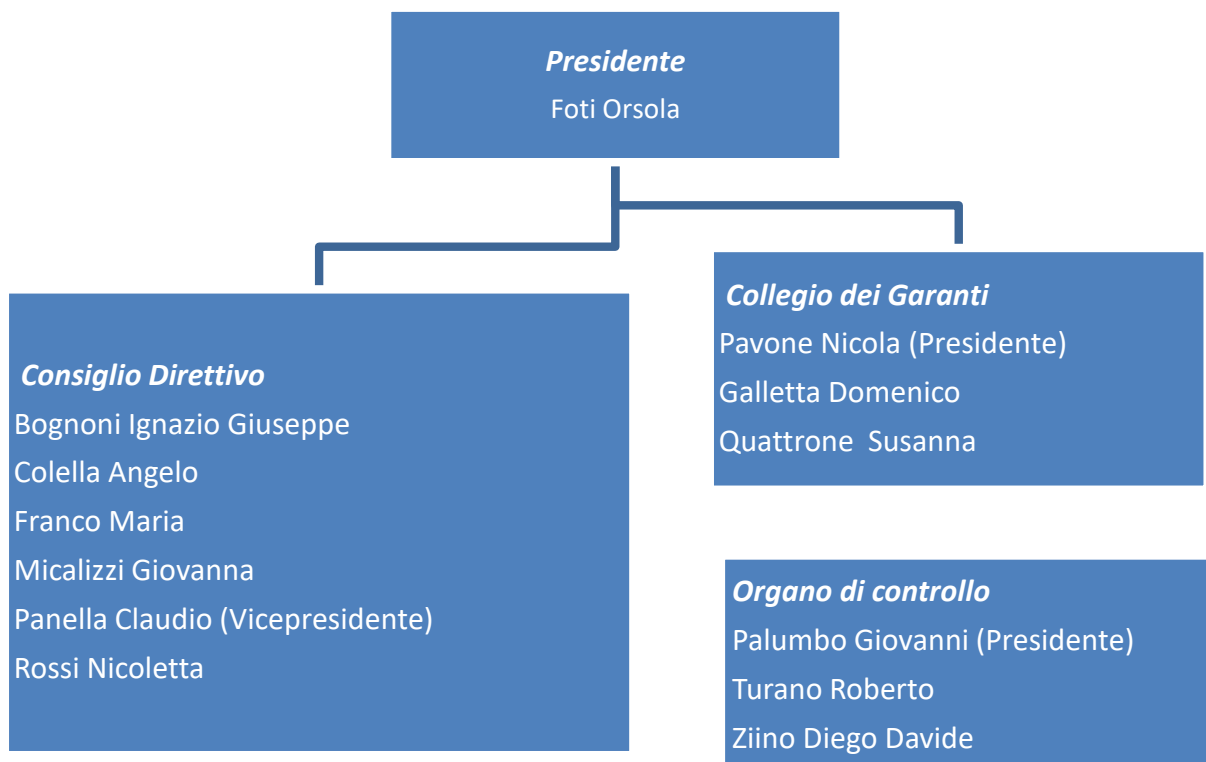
Presidente
Foti Orsola

Consiglio Direttivo
Bognoni Ignazio Giuseppe
Colella Angelo
Franco Maria
Micalizzi Giovanna
Panella Claudio (Vicepresidente)
Rossi Nicoletta

Collegio dei Garanti
Pavone Nicola (Presidente)
Galletta Domenico
Quattrone Susanna

Organo di controllo
Palumbo Giovanni (Presidente)
Turano Roberto
Ziino Diego Davide